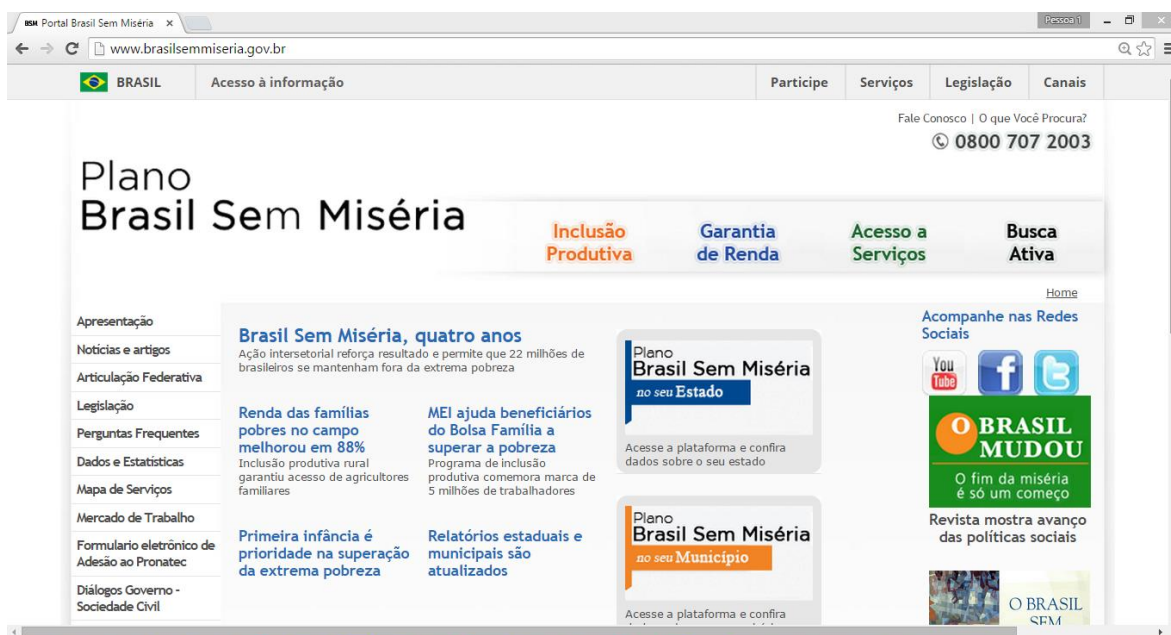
BSM Portal Brasil Sem Miséria ×

Pessoa 1

www.brasilsemmiseria.gov.br

BRASIL | Acesso à informação | Participe | Serviços | Legislação | Canais

Fale Conosco | O que Você Procura?
© 0800 707 2003

Plano
Brasil Sem Miséria

Inclusão Produtiva
Garantia de Renda
Acesso a Serviços
Busca Ativa

Home

Apresentação
Notícias e artigos
Articulação Federativa
Legislação
Perguntas Frequentes
Dados e Estatísticas
Mapa de Serviços
Mercado de Trabalho
Formulario eletrônico de Adesão ao Pronatec
Diálogos Governo - Sociedade Civil

Brasil Sem Miséria, quatro anos
Ação intersetorial reforça resultado e permite que 22 milhões de brasileiros se mantenham fora da extrema pobreza

Renda das famílias pobres no campo melhorou em 88%
Inclusão produtiva rural garantiu acesso de agricultores familiares

MEI ajuda beneficiários do Bolsa Família a superar a pobreza
Programa de inclusão produtiva comemora marca de 5 milhões de trabalhadores

Primeira infância é prioridade na superação da extrema pobreza

Relatórios estaduais e municipais são atualizados

Plano
Brasil Sem Miséria
no seu Estado
Acesse a plataforma e confira dados sobre o seu estado

Plano
Brasil Sem Miséria
no seu Município
Acesse a plataforma e confira
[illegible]

Acompanhe nas Redes Sociais

You Tube

O BRASIL MUDOU
O fim da miséria é só um começo

Revista mostra avanço das políticas sociais

O BRASIL SEM